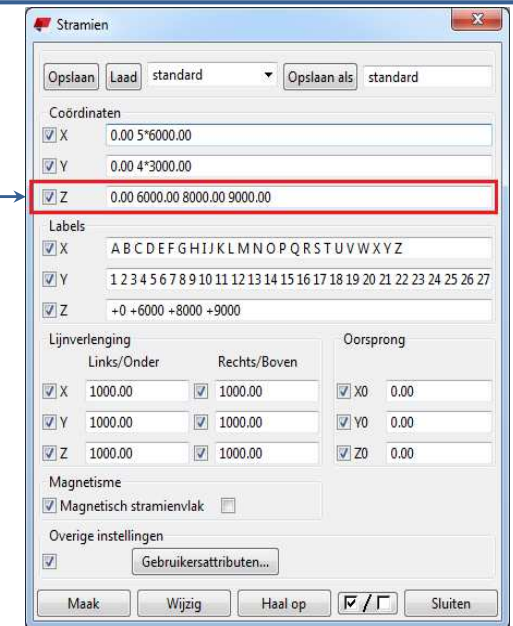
Stramien

Opslaan | Laad | standard | Opslaan als | standard

Coördinaten

X 0.00 5*6000.00

Y 0.00 4*3000.00

Z 0.00 6000.00 8000.00 9000.00

Labels

X A B C D E F G H I J K L M N O P Q R S T U V W X Y Z

Y 1 2 3 4 5 6 7 8 9 10 11 12 13 14 15 16 17 18 19 20 21 22 23 24 25 26 27

Z +0 +6000 +8000 +9000

Lijnverlenging

| | Links/Onder | Rechts/Boven |
|---|---|---|
| X | 1000.00 | 1000.00 |
| Y | 1000.00 | 1000.00 |
| Z | 1000.00 | 1000.00 |

Oorsprong

X0 0.00

Y0 0.00

Z0 0.00

Magnetisme

Magnetisch stramienvlak

Overige instellingen

Gebruikersattributen...

Maak | Wijzig | Haal op | ☑ / ☐ | Sluiten